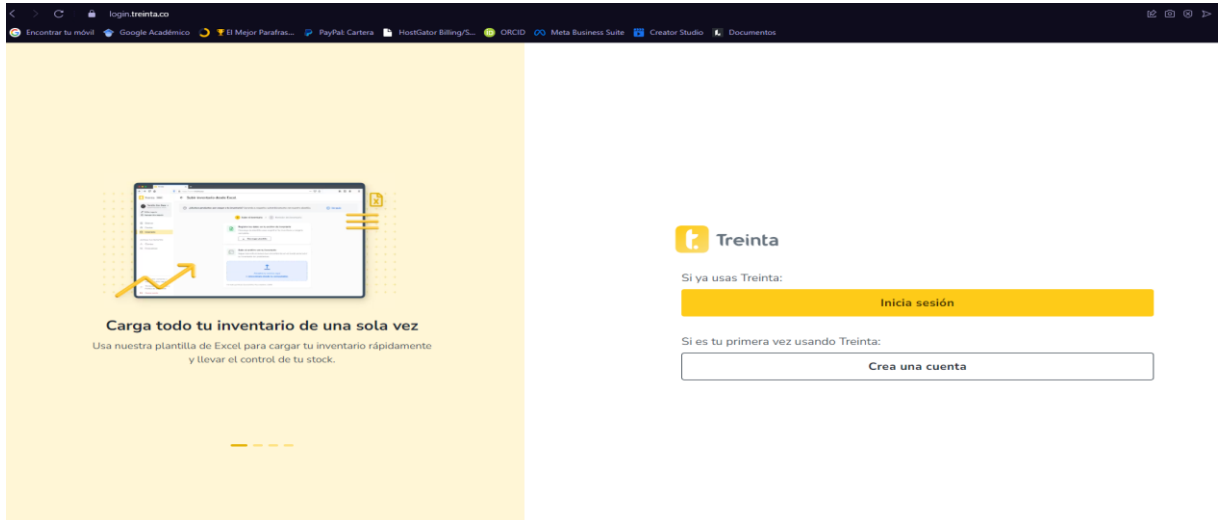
login.treinta.co

Encontrar tu móvil Google Académico El Mejor Parafras... PayPal: Cartera HostGator Billing/S... ORCID Meta Business Suite Creator Studio Documentos

Carga todo tu inventario de una sola vez

Usa nuestra plantilla de Excel para cargar tu inventario rápidamente y llevar el control de tu stock.

Treinta

Si ya usas Treinta:

Inicia sesión

Si es tu primera vez usando Treinta:

Crea una cuenta